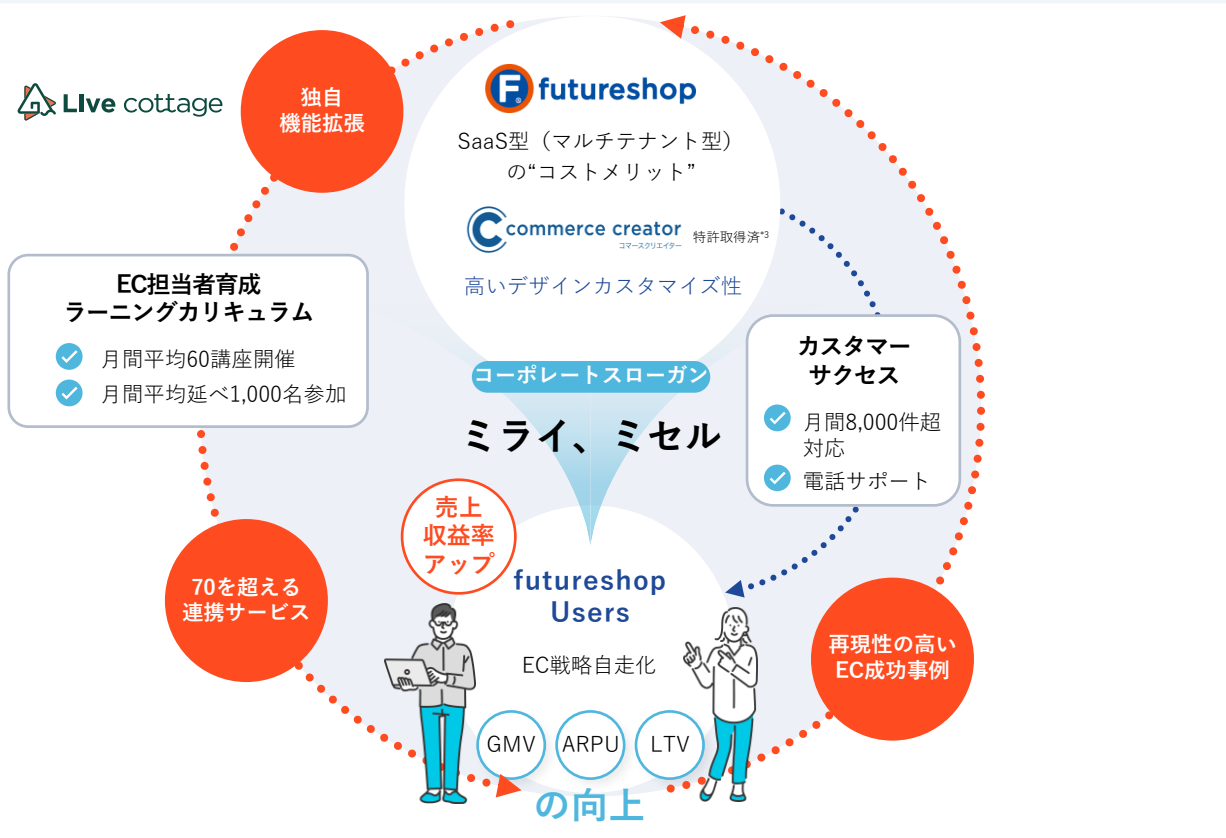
LIve cottage

独自
機能拡張

futureshop

SaaS型（マルチテナント型）
の“コストメリット”

commerce creator
コマースクリエイター
特許取得済*3

高いデザインカスタマイズ性

EC担当者育成
ラーニングカリキュラム

月間平均60講座開催
月間平均延べ1,000名参加

コーポレートスローガン

ミライ、ミセル

カスタマー
サクセス

月間8,000件超
対応
電話サポート

売上
収益率
アップ

futureshop
Users

EC戦略自走化

70を超える
連携サービス

再現性の高い
EC成功事例

GMV
ARPU
LTV

の向上